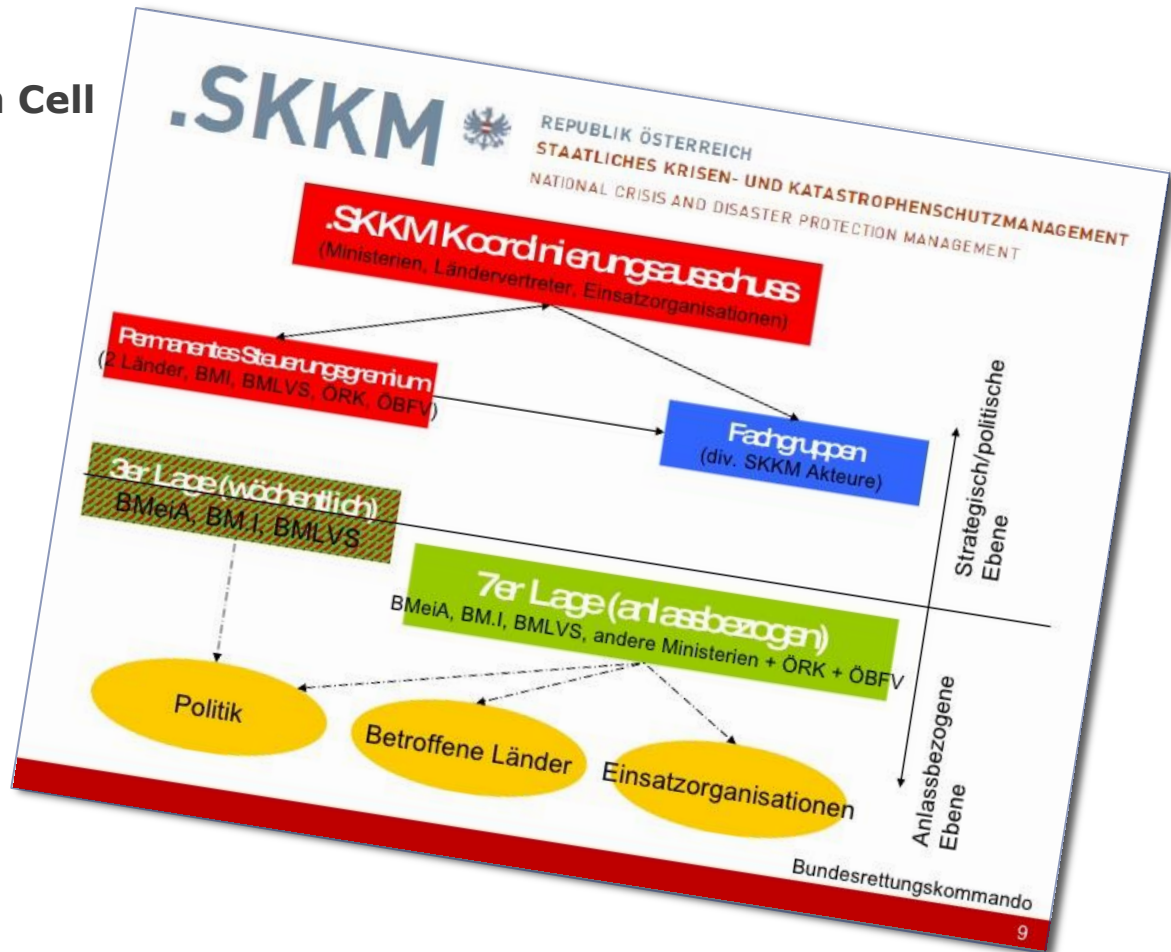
n Cell

.SKKM

REPUBLIK ÖSTERREICH
STAATLICHES KRISEN- UND KATASTROPHENSCHUTZMANAGEMENT
NATIONAL CRISIS AND DISASTER PROTECTION MANAGEMENT

.SKKM Koordinierungsausschuss
(Ministerien, Ländervertreter, Einsatzorganisationen)

Permanentes Steuerungsgremium
(2 Länder, BMI, BMLVS, ÖRK, ÖBFV)

Fachgruppen
(div. SKKM Akteure)

3er Lage (wöchentlich)
BMeiA, BM.I, BMLVS

7er Lage (anlassbezogen)
BMeiA, BM.I, BMLVS, andere Ministerien + ÖRK + ÖBFV

Strategisch/politische Ebene

Anlassbezogene Ebene

Politik

Betroffene Länder

Einsatzorganisationen

Bundesrettungskommando

9